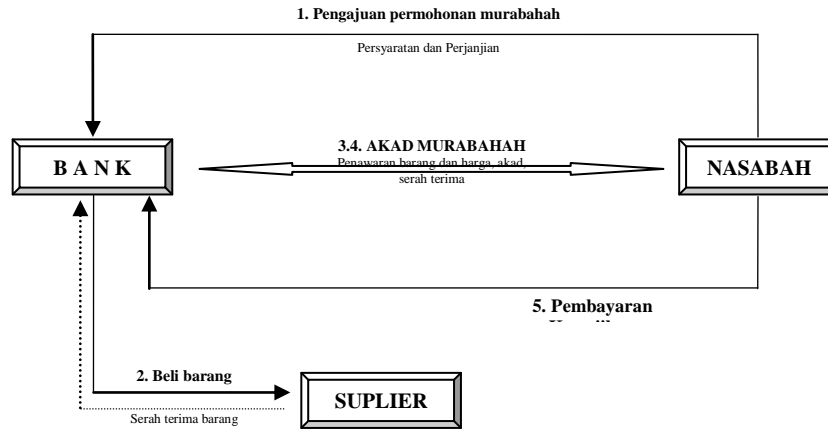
1. Pengajuan permohonan murabahah

Persyaratan dan Perjanjian

B A N K

3.4. AKAD MURABAHAH

Penawaran barang dan harga, akad, serah terima

NASABAH

5. Pembayaran

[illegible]

2. Beli barang

SUPLIER

Serah terima barang